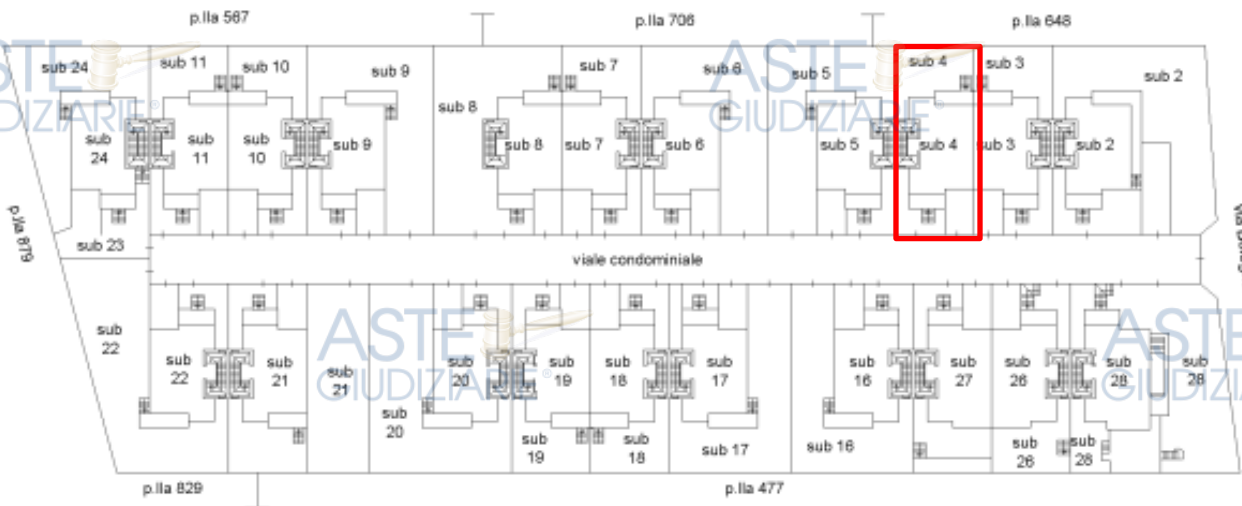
p.lla 567
p.lla 706
p.lla 648

sub 24
sub 11
sub 10
sub 9
sub 7
sub 6
sub 5
sub 4
sub 3
sub 2

sub 8

sub 24
sub 11
sub 10
sub 9
sub 8
sub 7
sub 6
sub 5
sub 4
sub 3
sub 2

p.lla 879

sub 23

viale condominiale

sub 22

sub 22
sub 21
sub 21
sub 20
sub 19
sub 18
sub 17
sub 16
sub 27
sub 26
sub 28
sub 28

sub 20
sub 19
sub 18
sub 17
sub 16
sub 26
sub 28

p.lla 829
p.lla 477

ASTE GIUDIZIARIE
ASTE GIUDIZIARIE
ASTE GIUDIZIARIE
ASTE GIUDIZIARIE